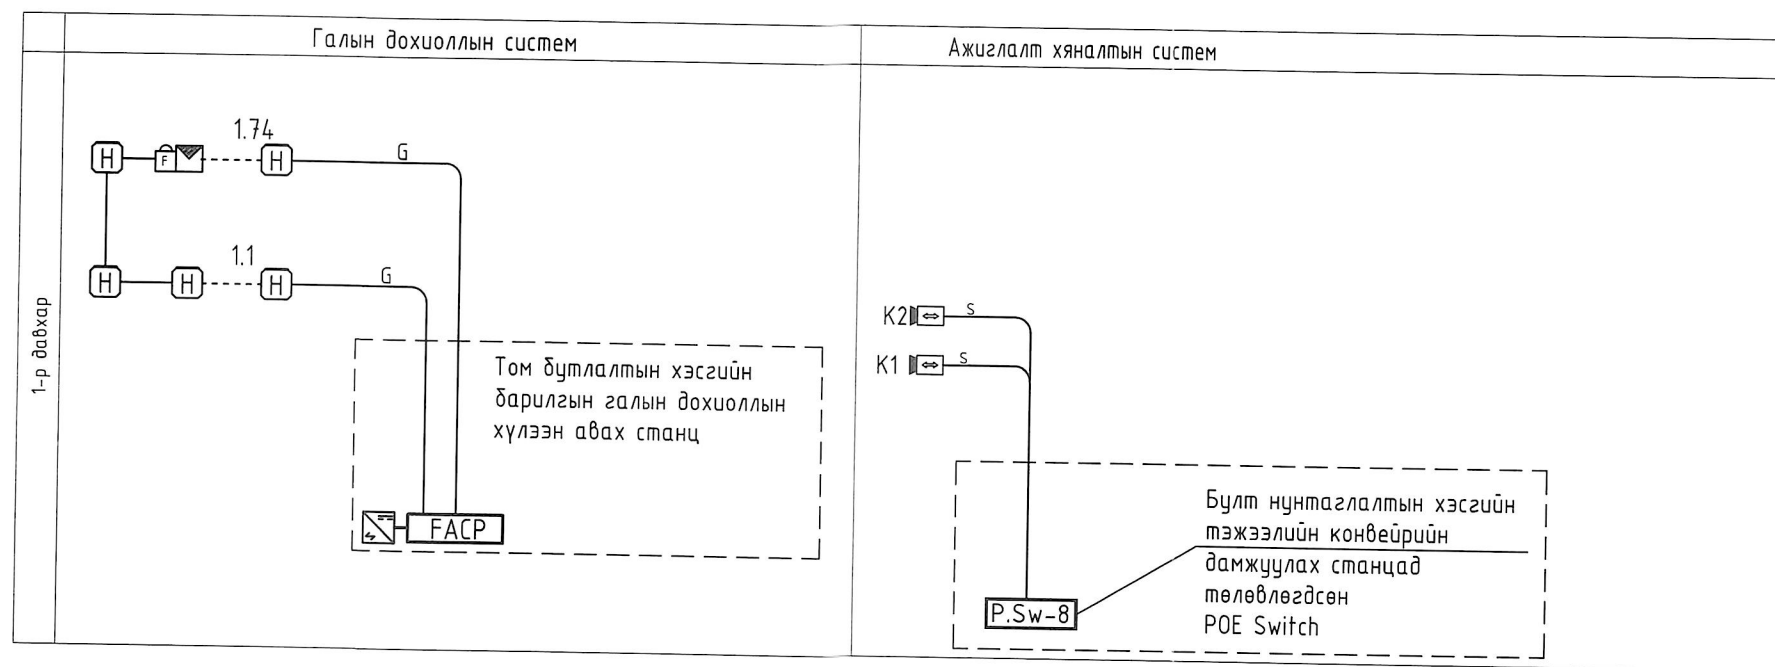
Галын дохиоллын систем

Ажиглалт хяналтын систем

1-р давхар

H

F

1.74

H

G

H

H

1.1

H

G

Том буталтын хэсгийн барилгын галын дохиоллын хүлээн авах станц

FACP

K2

S

K1

S

Булт нунтаглалтын хэсгийн тэжээлийн конвейрийн дамжуулах станцад төлөвлөгдсөн POE Switch

P.Sw-8